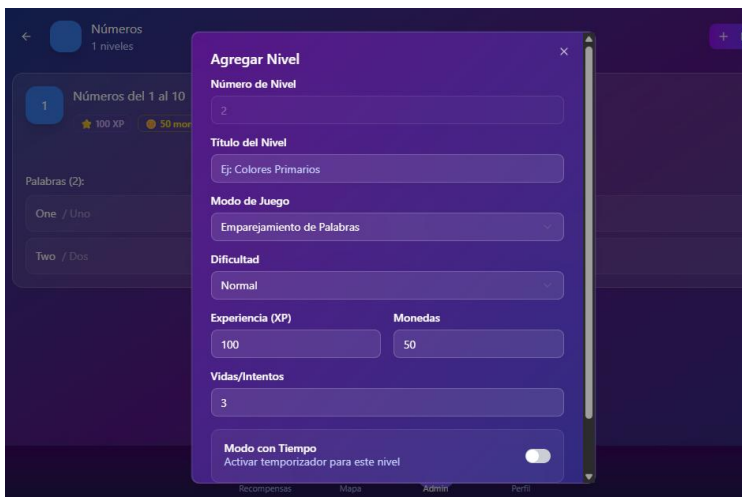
←

Números
1 niveles

+

1

Números del 1 al 10

100 XP

50 mon

Palabras (2):

One / Uno

Two / Dos

Agregar Nivel

×

Número de Nivel

2

Título del Nivel

Ej: Colores Primarios

Modo de Juego

Emparejamiento de Palabras

Dificultad

Normal

Experiencia (XP)

100

Monedas

50

Vidas/Intentos

3

Modo con Tiempo
Activar temporizador para este nivel

Recompensas

Mapa

Admin

Perfil